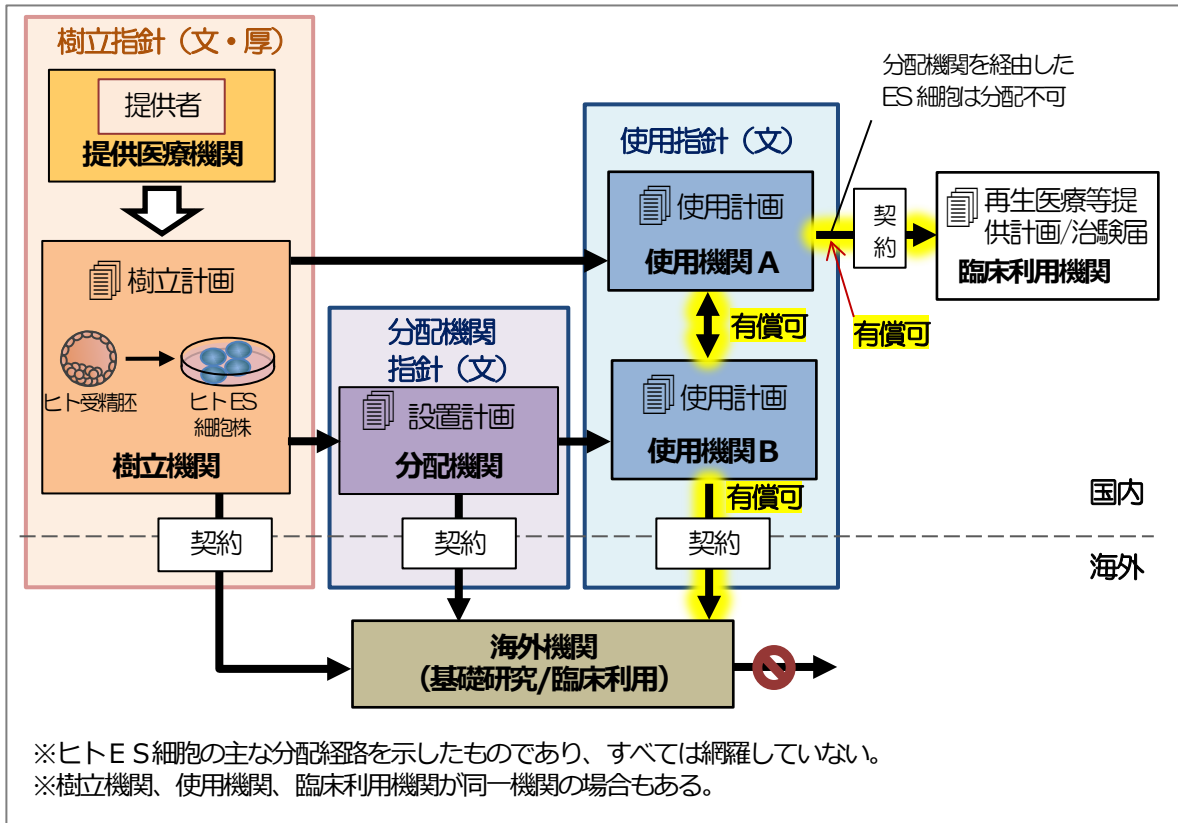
樹立指針（文・厚）

提供者

提供医療機関

樹立計画

ヒト受精胚

ヒトES細胞株

樹立機関

分配機関指針（文）

設置計画

分配機関

使用指針（文）

使用計画

使用機関A

有償可

使用計画

使用機関B

有償可

分配機関を経由したES細胞は分配不可

契約

再生医療等提供計画/治験届

臨床利用機関

有償可

国内

海外

契約

契約

契約

海外機関
（基礎研究/臨床利用）

※ヒトＥＳ細胞の主な分配経路を示したものであり、すべては網羅していない。
※樹立機関、使用機関、臨床利用機関が同一機関の場合もある。